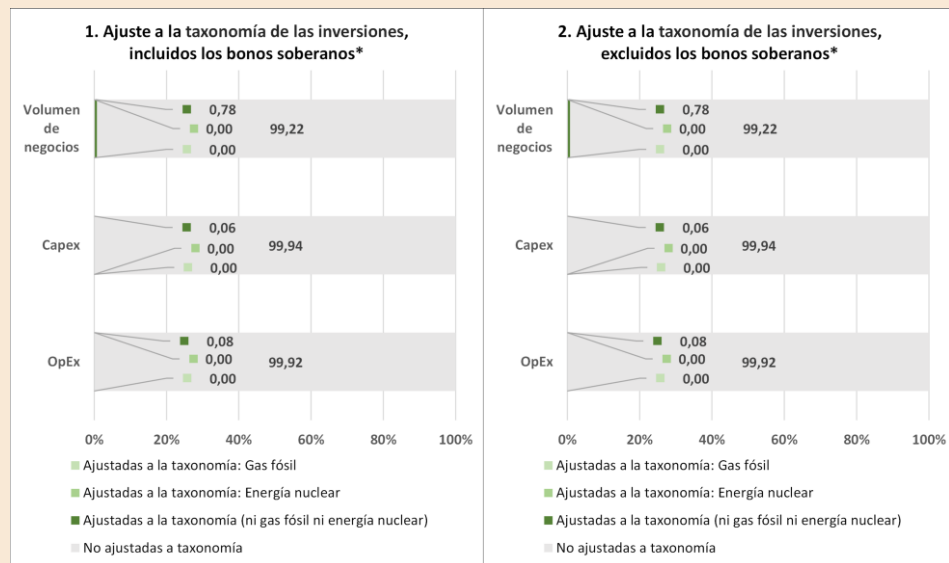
1. Ajuste a la taxonomía de las inversiones, incluidos los bonos soberanos*

Volumen de negocios
0,78
0,00
0,00
99,22

Capex
0,06
0,00
0,00
99,94

OpEx
0,08
0,00
0,00
99,92

0% 20% 40% 60% 80% 100%

Ajustadas a la taxonomía: Gas fósil
Ajustadas a la taxonomía: Energía nuclear
Ajustadas a la taxonomía (ni gas fósil ni energía nuclear)
No ajustadas a taxonomía

2. Ajuste a la taxonomía de las inversiones, excluidos los bonos soberanos*

Volumen de negocios
0,78
0,00
0,00
99,22

Capex
0,06
0,00
0,00
99,94

OpEx
0,08
0,00
0,00
99,92

0% 20% 40% 60% 80% 100%

Ajustadas a la taxonomía: Gas fósil
Ajustadas a la taxonomía: Energía nuclear
Ajustadas a la taxonomía (ni gas fósil ni energía nuclear)
No ajustadas a taxonomía